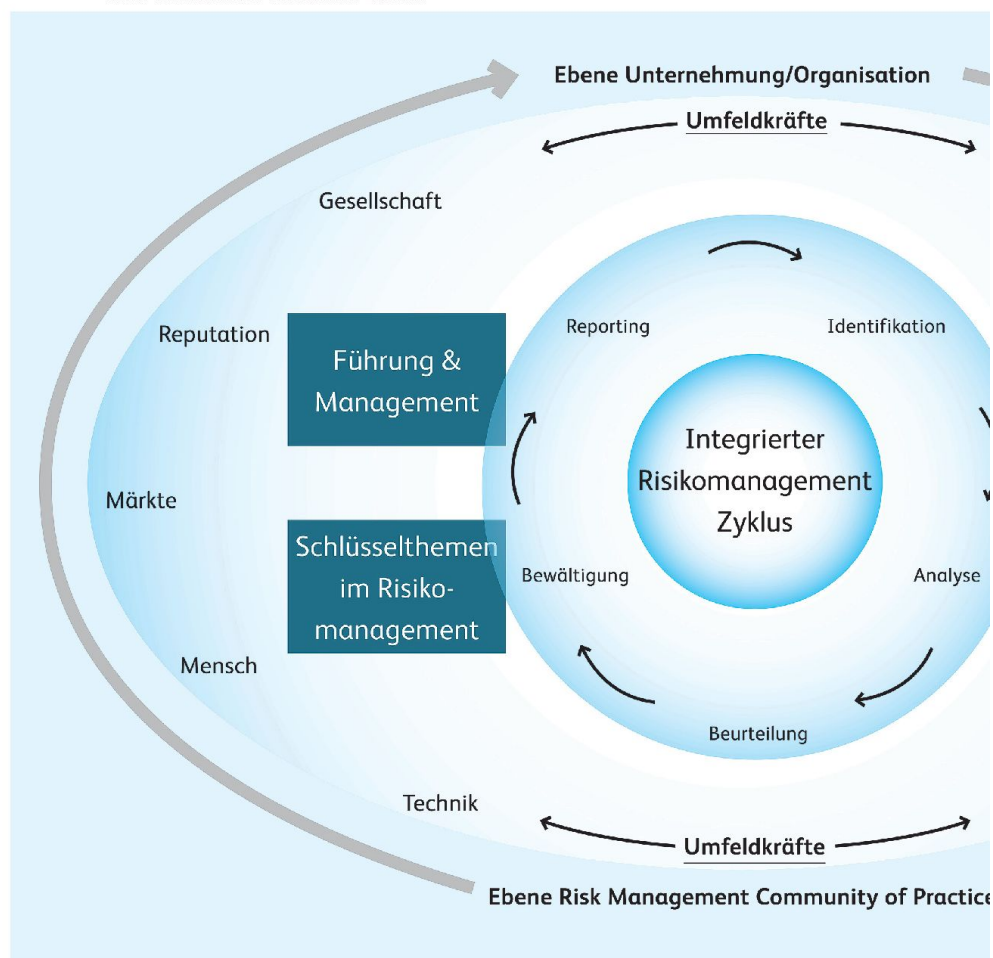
Ebene Unternehmung/Organisation

Umfeldkräfte

Gesellschaft

Reputation

Führung & Management

Märkte

Schlüsselthemen im Risikomanagement

Mensch

Reporting

Identifikation

Integrierter Risikomanagement Zyklus

Bewältigung

Analyse

Beurteilung

Technik

Umfeldkräfte

Ebene Risk Management Community of Practic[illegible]